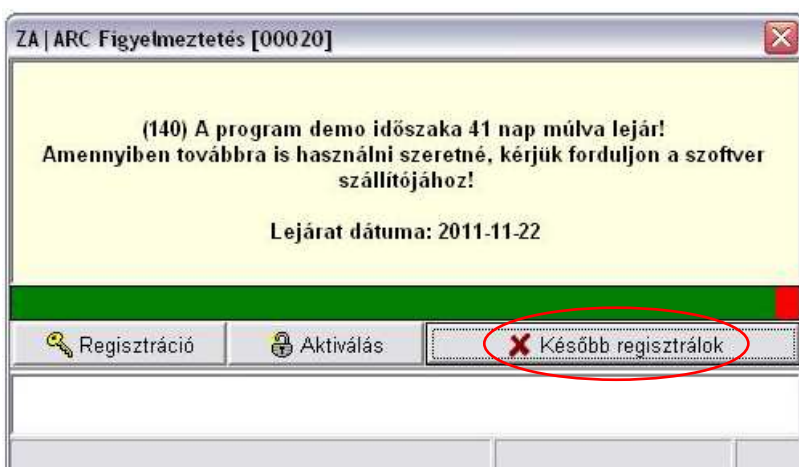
ZA | ARC Figyelmeztetés [00020]

(140) A program demo időszaka 41 nap múlva lejár!
Amennyiben továbbra is használni szeretné, kérjük forduljon a szoftver szállítójához!

Lejárat dátuma: 2011-11-22

Regisztráció | Aktiválás | Később regisztrálok